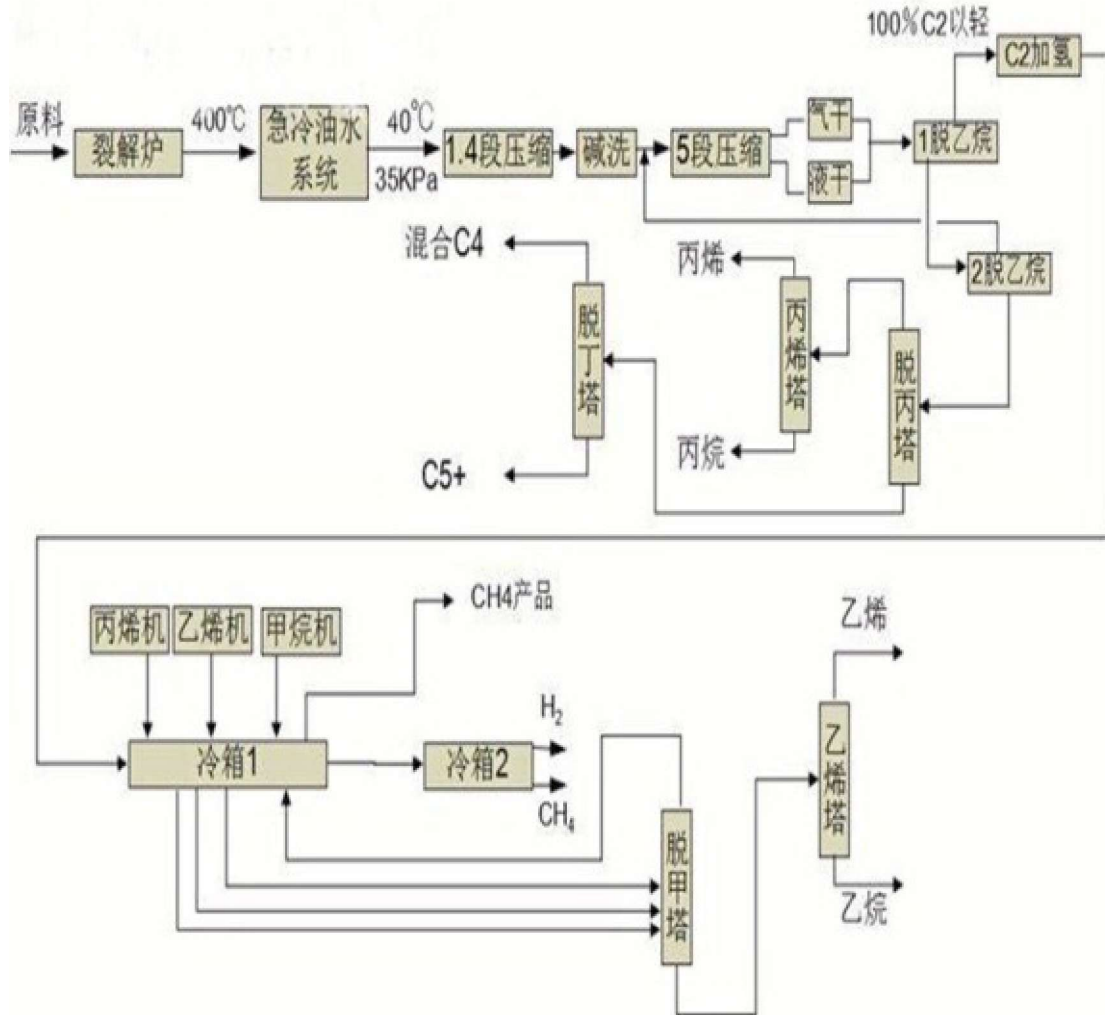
100%C2以轻
C2加氢
原料
裂解炉
400℃
急冷油水系统
40℃
35KPa
1.4段压缩
碱洗
5段压缩
气干
液干
1脱乙烷
2脱乙烷
混合C4
脱丁塔
C5+
丙烯
丙烯塔
丙烷
脱丙塔

丙烯机
乙烯机
甲烷机
CH4产品
冷箱1
冷箱2
$H_2$
$CH_4$
脱甲塔
乙烯
乙烯塔
乙烷